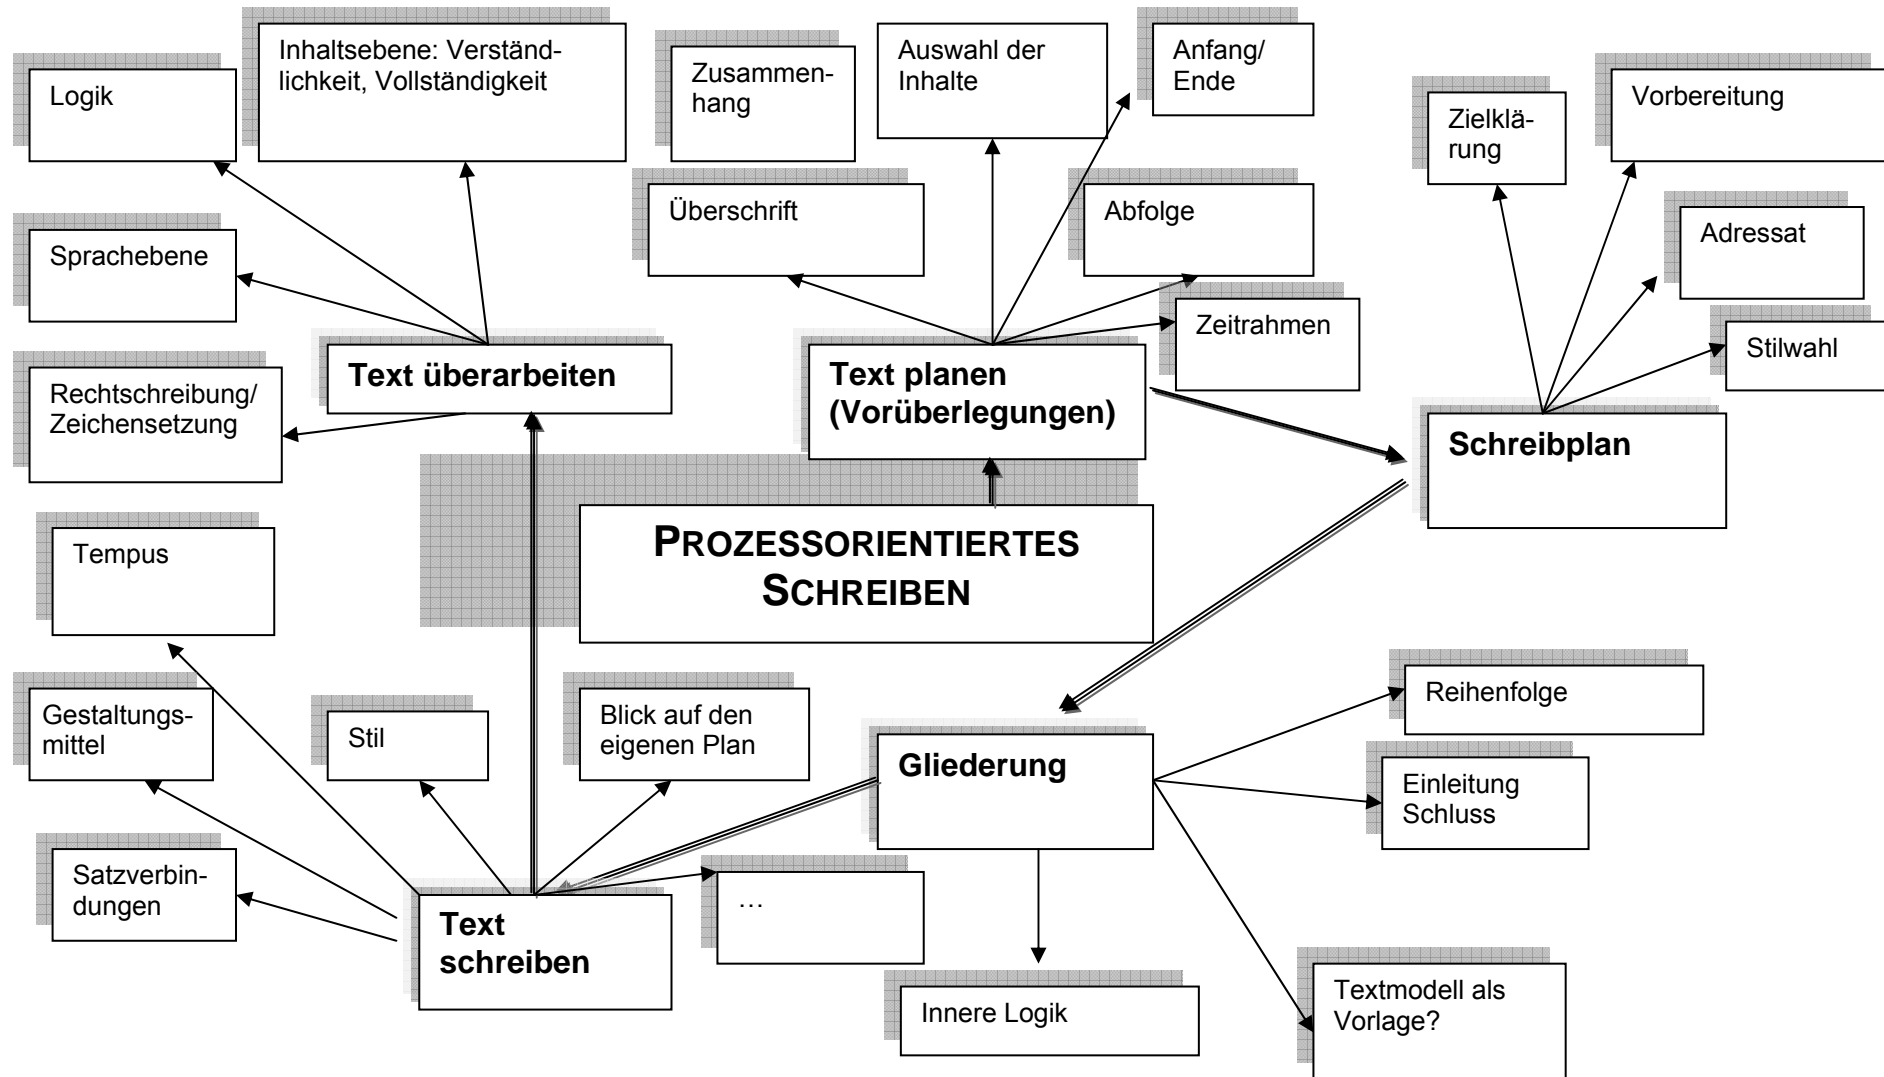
PROZESSORIENTIERTES SCHREIBEN

Text planen (Vorüberlegungen)

Zusammenhang

Auswahl der Inhalte

Anfang/ Ende

Überschrift

Abfolge

Zeitrahmen

Schreibplan

Zielklärung

Vorbereitung

Adressat

Stilwahl

Gliederung

Reihenfolge

Einleitung Schluss

Innere Logik

Textmodell als Vorlage?

Text schreiben

Tempus

Gestaltungsmittel

Satzverbindungen

Stil

Blick auf den eigenen Plan

…

Text überarbeiten

Logik

Inhaltsebene: Verständlichkeit, Vollständigkeit

Sprachebene

Rechtschreibung/ Zeichensetzung